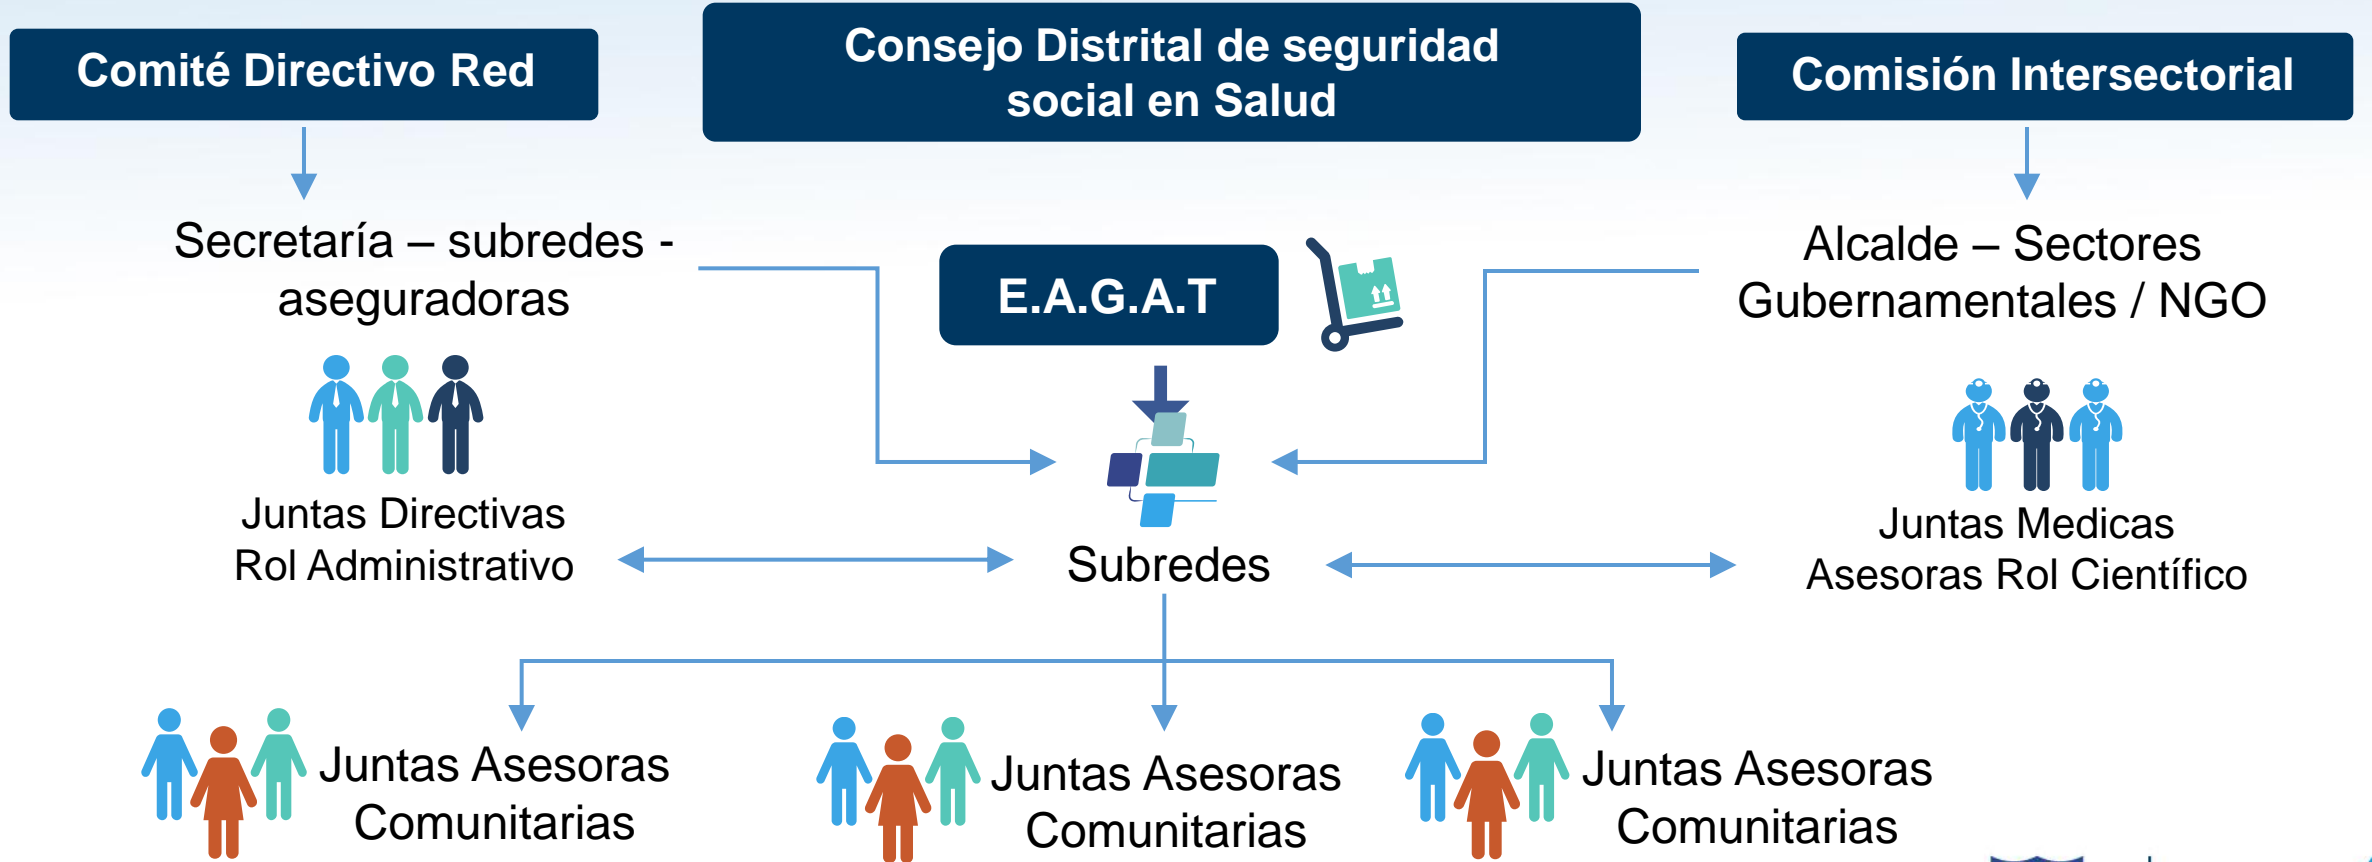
Comité Directivo Red

Consejo Distrital de seguridad social en Salud

Comisión Intersectorial

Secretaría – subredes - aseguradoras

E.A.G.A.T

Alcalde – Sectores Gubernamentales / NGO

Juntas Directivas Rol Administrativo

Subredes

Juntas Medicas Asesoras Rol Científico

Juntas Asesoras Comunitarias

Juntas Asesoras Comunitarias

Juntas Asesoras Comunitarias